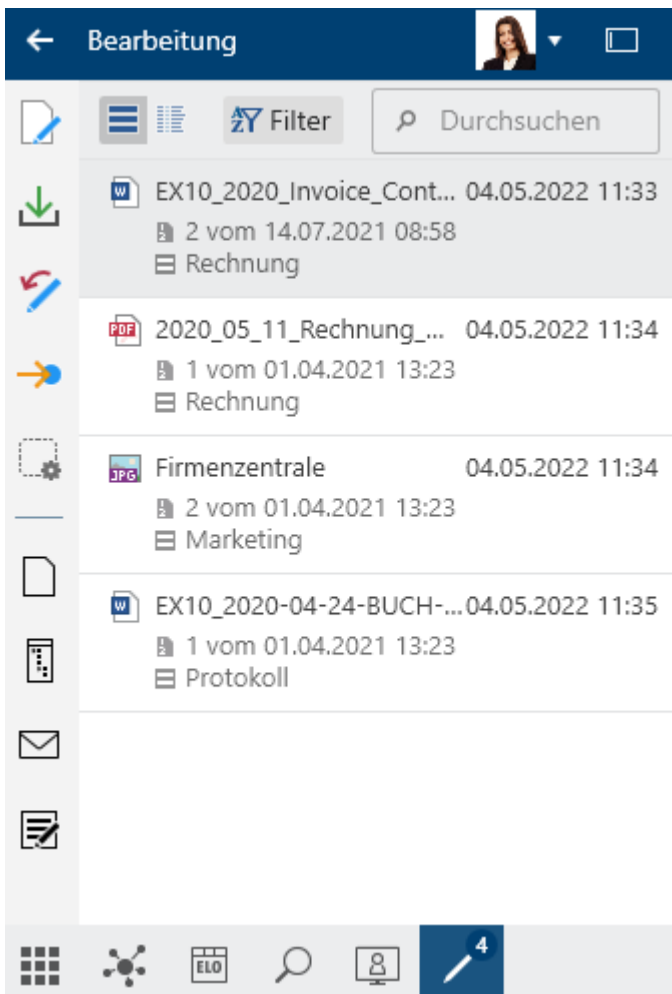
Bearbeitung

Filter

Durchsuchen

W EX10_2020_Invoice_Cont... 04.05.2022 11:33
2 vom 14.07.2021 08:58
Rechnung

PDF 2020_05_11_Rechnung_... 04.05.2022 11:34
1 vom 01.04.2021 13:23
Rechnung

JPG Firmenzentrale 04.05.2022 11:34
2 vom 01.04.2021 13:23
Marketing

W EX10_2020-04-24-BUCH-... 04.05.2022 11:35
1 vom 01.04.2021 13:23
Protokoll

ELO

4